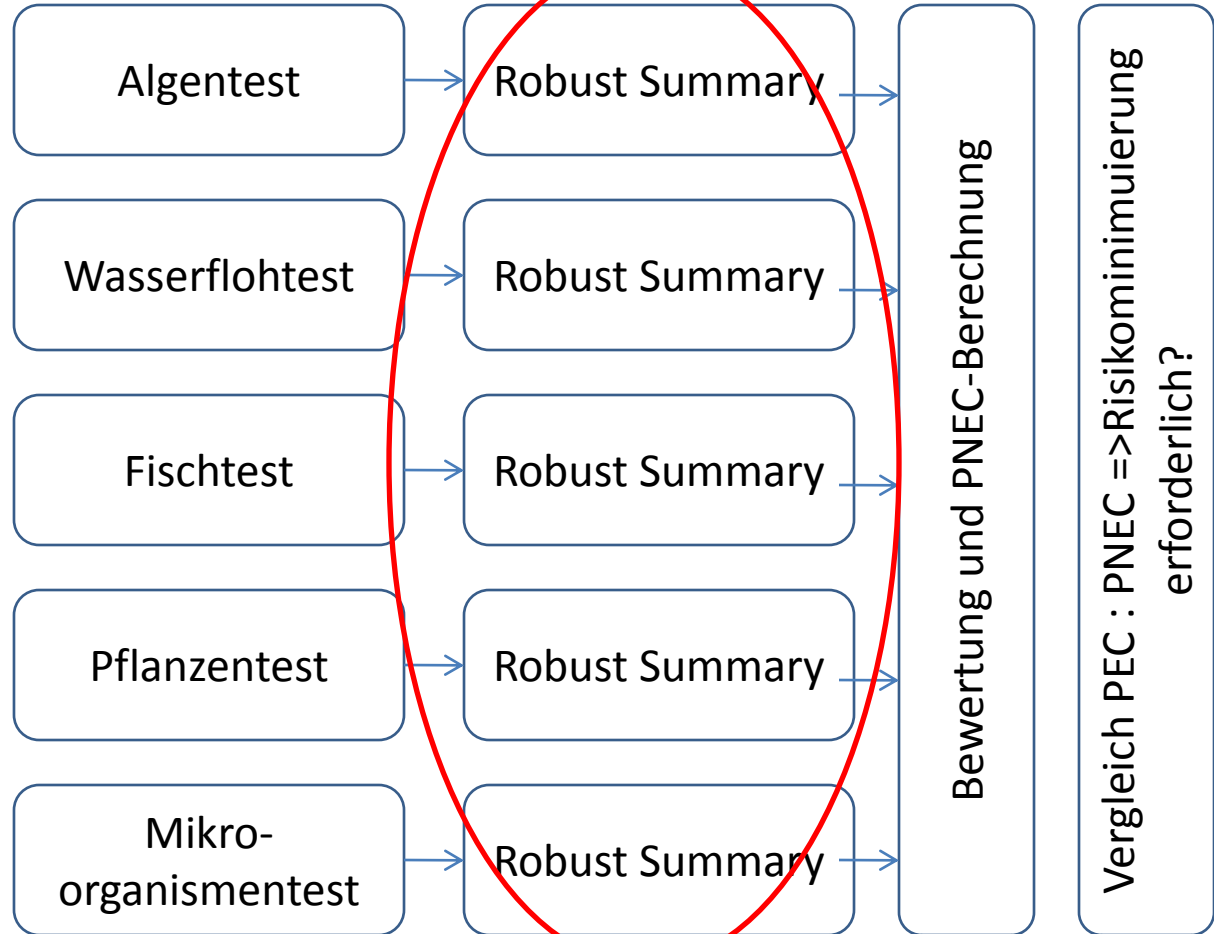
Algentest

Robust Summary

Wasserflohtest

Robust Summary

Fischtest

Robust Summary

Pflanzentest

Robust Summary

Mikroorganismentest

Robust Summary

Bewertung und PNEC-Berechnung

Vergleich PEC : PNEC =>Risikominimuierung erforderlich?